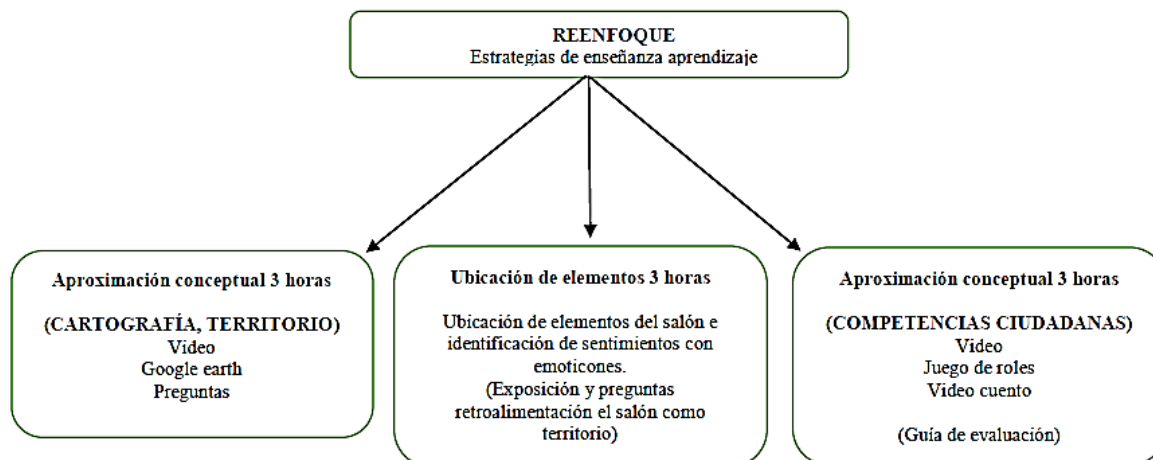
REENFOQUE
Estrategias de enseñanza aprendizaje

Aproximación conceptual 3 horas

(CARTOGRAFÍA, TERRITORIO)
Video
Google earth
Preguntas

Ubicación de elementos 3 horas

Ubicación de elementos del salón e identificación de sentimientos con emoticones.
(Exposición y preguntas retroalimentación el salón como territorio)

Aproximación conceptual 3 horas

(COMPETENCIAS CIUDADANAS)
Video
Juego de roles
Video cuento

(Guía de evaluación)